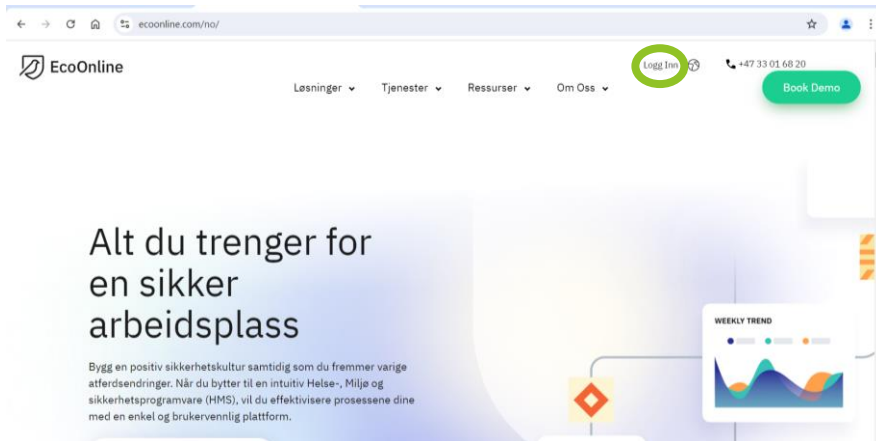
ecoonline.com/no/

EcoOnline

Logg Inn

+47 33 01 68 20

Løsninger Tjenester Ressurser Om Oss

Book Demo

Alt du trenger for en sikker arbeidsplass

Bygg en positiv sikkerhetskultur samtidig som du fremmer varige atferdsendringer. Når du bytter til en intuitiv Helse-, Miljø og sikkerhetsprogramvare (HMS), vil du effektivisere prosessene dine med en enkel og brukervennlig plattform.

WEEKLY TREND